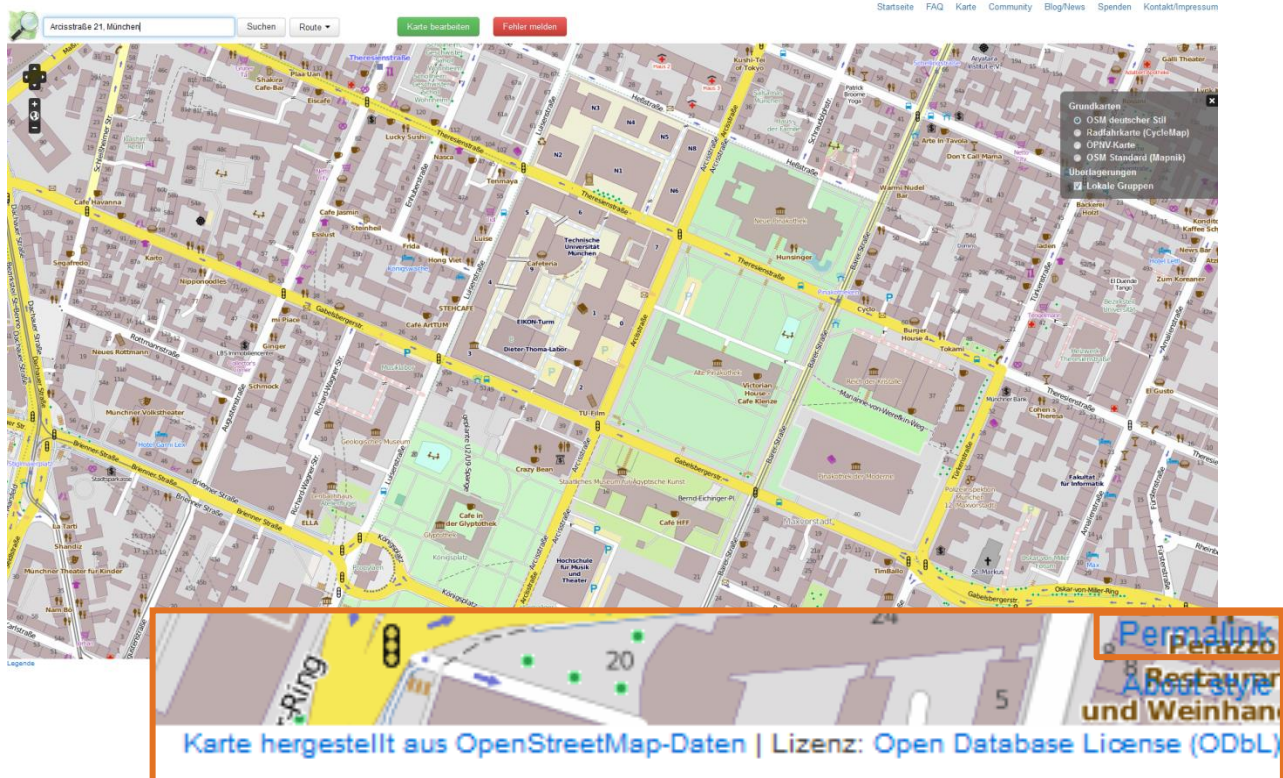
Arcisstraße 21, München

Suchen

Route

Karte bearbeiten

Fehler melden

Startseite FAQ Karte Community Blog/News Spenden Kontakt/Impressum

Grundkarten
OSM deutscher Stil
Radfahrkarte (CycleMap)
ÖPNV-Karte
OSM Standard (Mapnik)
Überlagerungen
Lokale Gruppen

Theresienstraße
Shakira Cafe-Bar
Elscafe
Lucky Sushi
Nasca
Tenmaya
Cafe Havanna
Cafe Jasmin
Esslust
Steinheil
Frida
Luise
Hong Viet
Segafredo
Karto
Nipponoodles
STEHCAFE
Cafe ArTUM
mi Piace
Ginger
Neues Rottmann
Rottmannstraße
Schmock
Münchner Volkstheater
Geologisches Museum
Gabelsbergerstraße
Technische Universität München
Cafeteria
EIKON-Turm
Dieter-Thoma-Labor
TU Film
Crazy Bean
Cafe in der Glyptothek
Glyptothek
Königsplatz
Hochschule für Musik und Theater
Cafe HFF
Bernd-Eichinger-Pl.
Alte Pinakothek
Victorian House Cafe Kleinze
Neue Pinakothek
Hunsinger
Mariannne-von-Werefkin-Weg
Pinakothek der Moderne
Burger House
Tokami
Cohen's Theresa
Fakultät für Informatik
Arcisstraße
Barer Straße
Türkenstraße
Amalienstraße
Hessstraße
Don't Call Mama
Arte In Tavola
Wamu Nudel Bar
Gaili Theater
News Bar
Zum Koreaner
El Gusto
TimBalo
St. Markus
Oskar-von-Miller-Ring
Brienner Straße
La Tarti
Shandiz
Münchner Theater für Kinder
Nam 80
ELLA
Karlstraße
Augustenstraße
Luisenstraße
Richard-Wagner-Str.
Schleißheimer Str.
Dachauer Straße
Stadtsparkasse
Hotel Santa Lein
Königsplatz
N1
N2
N3
N4
N5
N6
N8

Legende

Permalink
Perazzo
About style
Restaurar
und Weinhan
20
24
5

Karte hergestellt aus OpenStreetMap-Daten | Lizenz: Open Database License (ODbL)